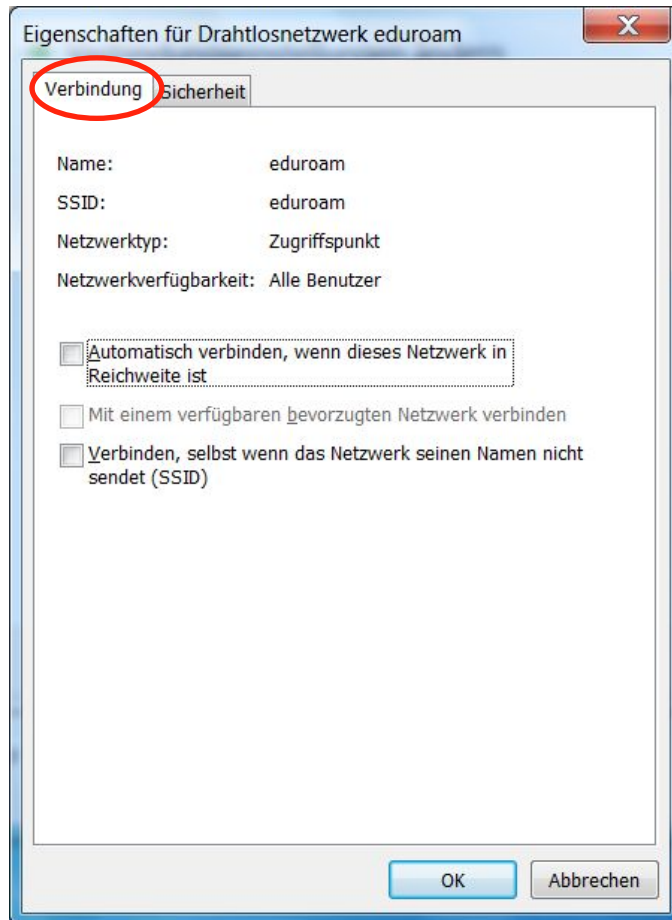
Eigenschaften für Drahtlosnetzwerk eduroam

Verbindung Sicherheit

Name: eduroam

SSID: eduroam

Netzwerktyp: Zugriffspunkt

Netzwerkverfügbarkeit: Alle Benutzer

Automatisch verbinden, wenn dieses Netzwerk in Reichweite ist

Mit einem verfügbaren bevorzugten Netzwerk verbinden

Verbinden, selbst wenn das Netzwerk seinen Namen nicht sendet (SSID)

OK

Abbrechen